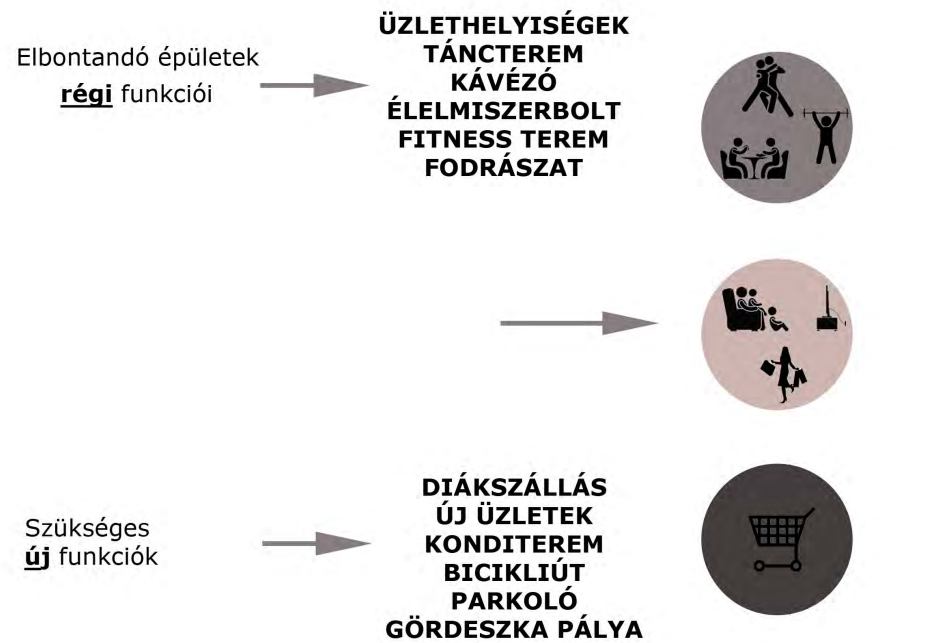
Elbontandó épületek **régi** funkciói

ÜZLETHELYISÉGEK
TÁNCTEREM
KÁVÉZÓ
ÉLELMISZERBOLT
FITNESS TEREM
FODRÁSZAT

Szükséges **új** funkciók

DIÁKSZÁLLÁS
ÚJ ÜZLETEK
KONDITEREM
BICIKLIÚT
PARKOLÓ
GÖRDESZKA PÁLYA